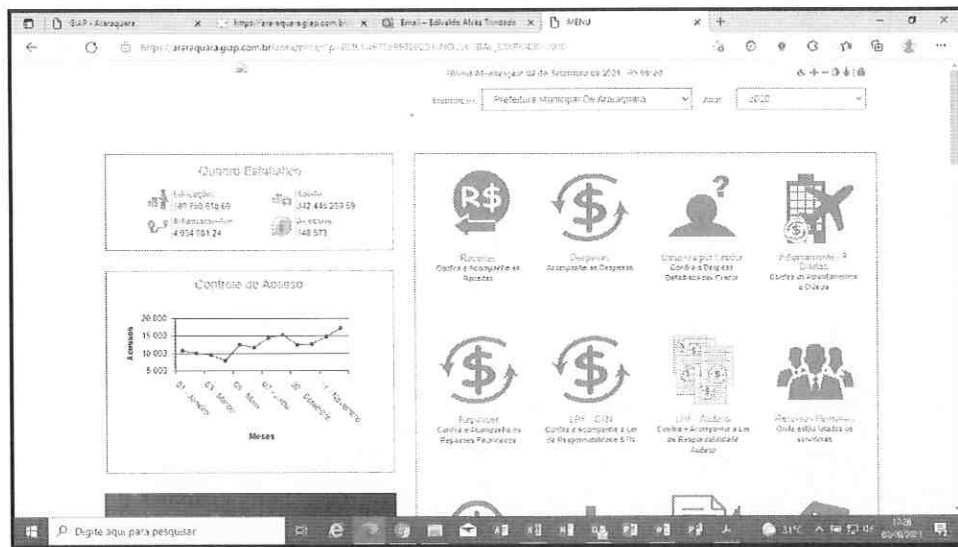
GIAP - Araraquara | https://araraquara.giap.com.br | Email – Edivaldo Alves Trindade | MENU

https://araraquara.giap.com.br/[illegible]

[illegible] 02 de Setembro de 2021 - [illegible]

Instituição: Prefeitura Municipal De Araraquara | Ano: 2020

Quadro Estatístico
Educação: 181 760 618,69
Saúde: 142 446 259,59
Arrecadação: 4 934 081,24
Acessos: 148 573

Controle de Acesso
20 000
15 000
10 000
5 000
Acessos
01 - Janeiro
03 - Março
05 - Maio
07 - Julho
09 - Setembro
11 - Novembro
Meses

Receitas
Confira e Acompanhe as Receitas

Despesas
Acompanhe as Despesas

Despesa por Credor
Confira a Despesa Detalhada por Credor

Adiantamentos e Diárias
Confira os Adiantamentos e Diárias

Repasses
Confira e Acompanhe os Repasses Realizados

LRF - STN
Confira e Acompanhe a Lei de Responsabilidade STN

LRF - Audesp
Confira e Acompanhe a Lei de Responsabilidade Audesp

Recursos Humanos
Onde estão lotados os servidores

Digite aqui para pesquisar
31°C
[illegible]